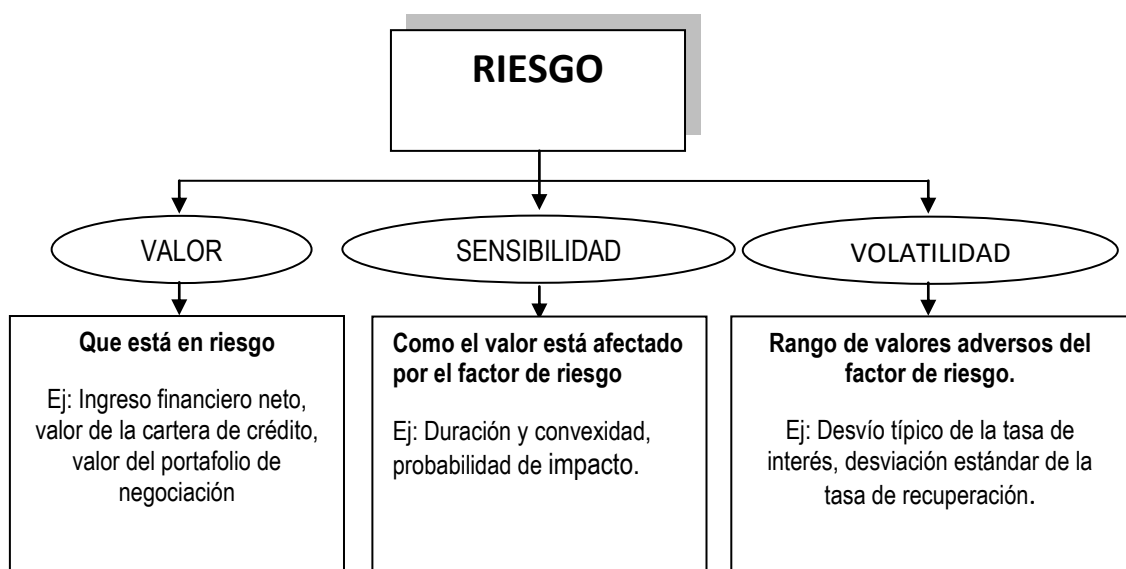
RIESGO

VALOR

SENSIBILIDAD

VOLATILIDAD

**Que está en riesgo**

Ej: Ingreso financiero neto, valor de la cartera de crédito, valor del portafolio de negociación

**Como el valor está afectado por el factor de riesgo**

Ej: Duración y convexidad, probabilidad de impacto.

**Rango de valores adversos del factor de riesgo.**

Ej: Desvío típico de la tasa de interés, desviación estándar de la tasa de recuperación.